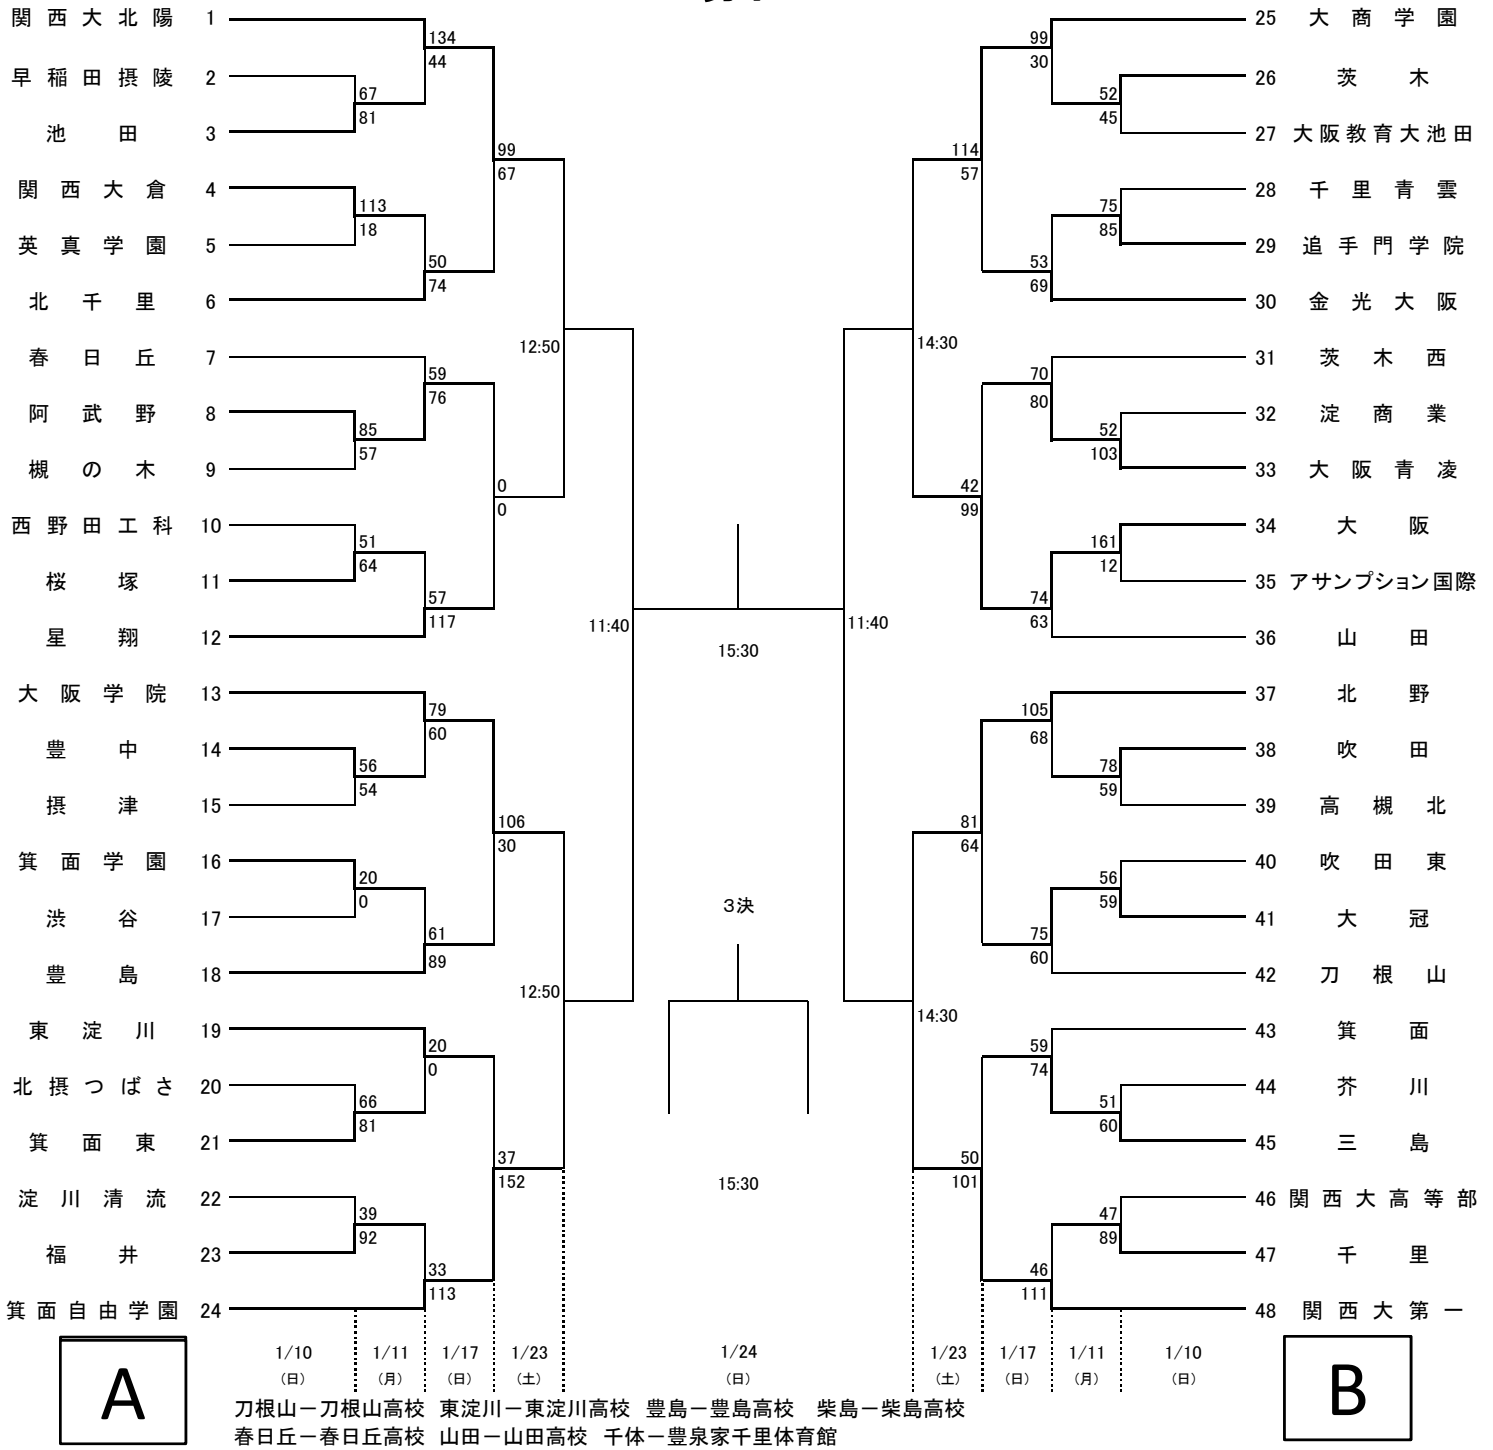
関西大北陽 1
早稲田摂陵 2
池田 3
関西大倉 4
英真学園 5
北千里 6
春日丘 7
阿武野 8
槻の木 9
西野田工科 10
桜塚 11
星翔 12
大阪学院 13
豊中 14
摂津 15
箕面学園 16
渋谷 17
豊島 18
東淀川 19
北摂つばさ 20
箕面東 21
淀川清流 22
福井 23
箕面自由学園 24

134
44
67
81
99
67
113
18
50
74
12:50
59
76
85
57
0
0
51
64
57
117
11:40
79
60
56
54
106
30
20
0
61
89
12:50
20
0
66
81
37
152
39
92
33
113

15:30
3決
15:30

25 大商学園
26 茨木
27 大阪教育大池田
28 千里青雲
29 追手門学院
30 金光大阪
31 茨木西
32 淀商業
33 大阪青凌
34 大阪
35 アサンプション国際
36 山田
37 北野
38 吹田
39 高槻北
40 吹田東
41 大冠
42 刀根山
43 箕面
44 芥川
45 三島
46 関西大高等部
47 千里
48 関西大第一

99
30
52
45
114
57
75
85
53
69
14:30
70
80
52
103
42
99
161
12
74
63
11:40
105
68
78
59
81
64
56
59
75
60
14:30
59
74
51
60
50
101
47
89
46
111

1/10 (日) 1/11 (月) 1/17 (日) 1/23 (土) 1/24 (日) 1/23 (土) 1/17 (日) 1/11 (月) 1/10 (日)

A

B

刀根山ー刀根山高校 東淀川ー東淀川高校 豊島ー豊島高校 柴島ー柴島高校
春日丘ー春日丘高校 山田ー山田高校 千体ー豊泉家千里体育館